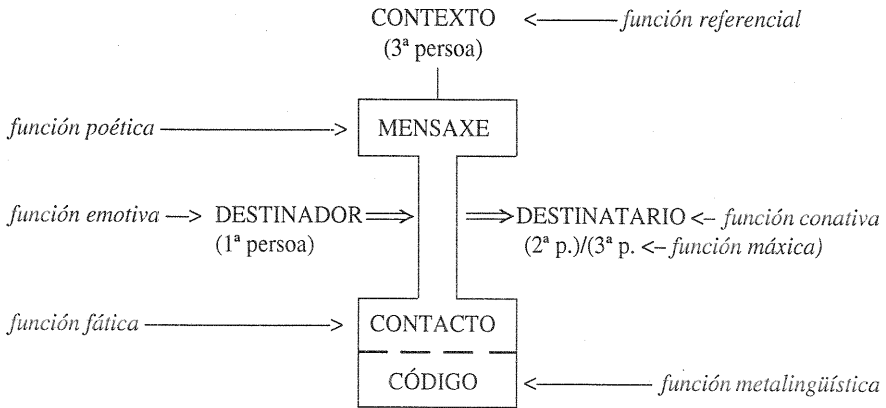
CONTEXTO <——— función referencial
(3ª persoa)

función poética ——————> MENSAXE

función emotiva —> DESTINADOR ⟹ ⟹ DESTINATARIO <– función conativa
(1ª persoa) (2ª p.)/(3ª p. <– función máxica)

función fática ——————> CONTACTO

CÓDIGO <——————— función metalingüística